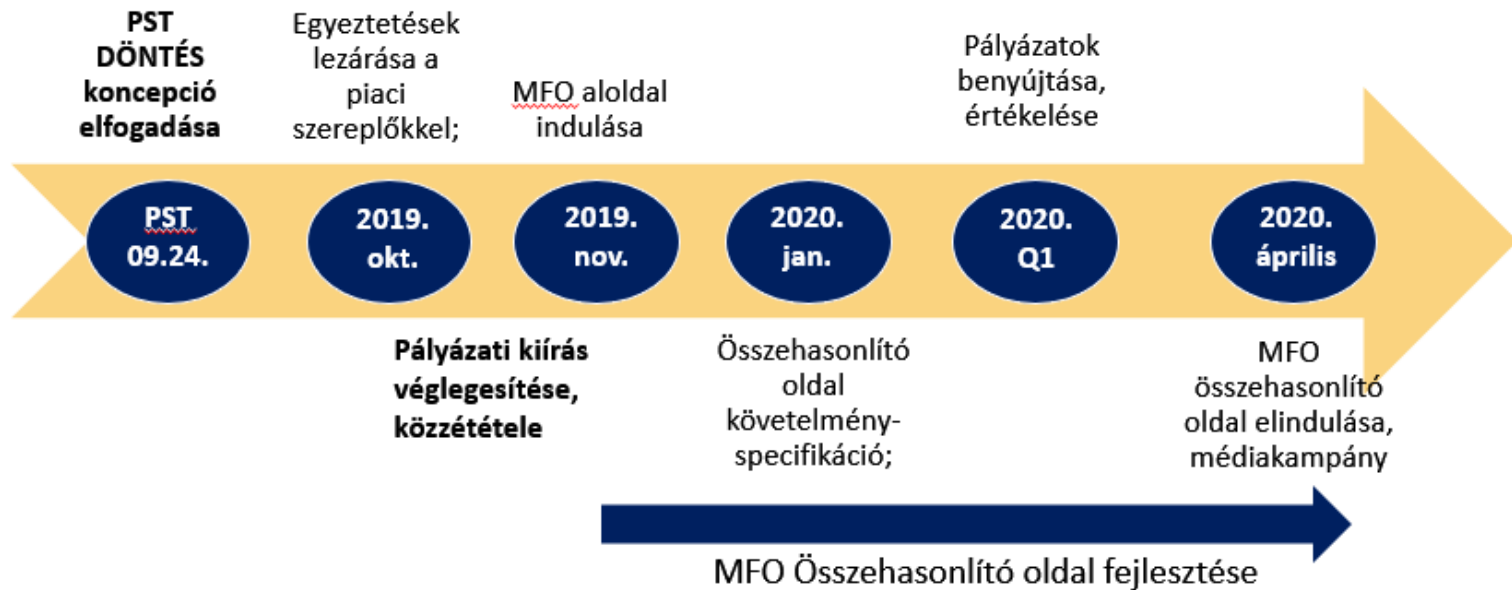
PST DÖNTÉS koncepció elfogadása

Egyeztetések lezárása a piaci szereplőkkel;

MFO aloldal indulása

Pályázatok benyújtása, értékelése

PST 09.24.

2019. okt.

2019. nov.

2020. jan.

2020. Q1

2020. április

Pályázati kiírás véglegesítése, közzététele

Összehasonlító oldal követelmény-specifikáció;

MFO összehasonlító oldal elindulása, médiakampány

MFO Összehasonlító oldal fejlesztése